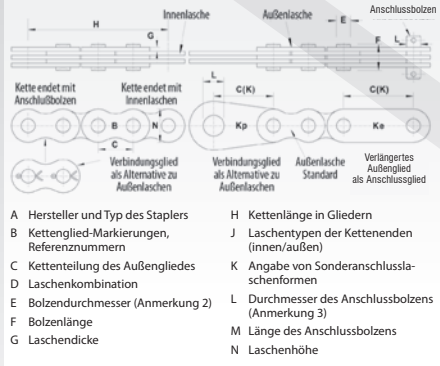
Innenlasche
Außenlasche
Anschlussbolzen
H
G
J
E
F
L
M
Kette endet mit Anschlußbolzen
Kette endet mit Innenlaschen
L
C(K)
C(K)
B
D
N
Kp
Ke
C
Verbindungsglied als Alternative zu Außenlaschen
Verbindungsglied als Alternative zu Außenlaschen
Außenlasche Standard
Verlängertes Außenglied als Anschlussglied

A Hersteller und Typ des Staplers
B Kettenglied-Markierungen, Referenznummern
C Kettenteilung des Außengliedes
D Laschenkombination
E Bolzendurchmesser (Anmerkung 2)
F Bolzenlänge
G Laschendicke

H Kettenlänge in Gliedern
J Laschentypen der Kettenenden (innen/außen)
K Angabe von Sonderanschlusslaschenformen
L Durchmesser des Anschlussbolzens (Anmerkung 3)
M Länge des Anschlussbolzens
N Laschenhöhe